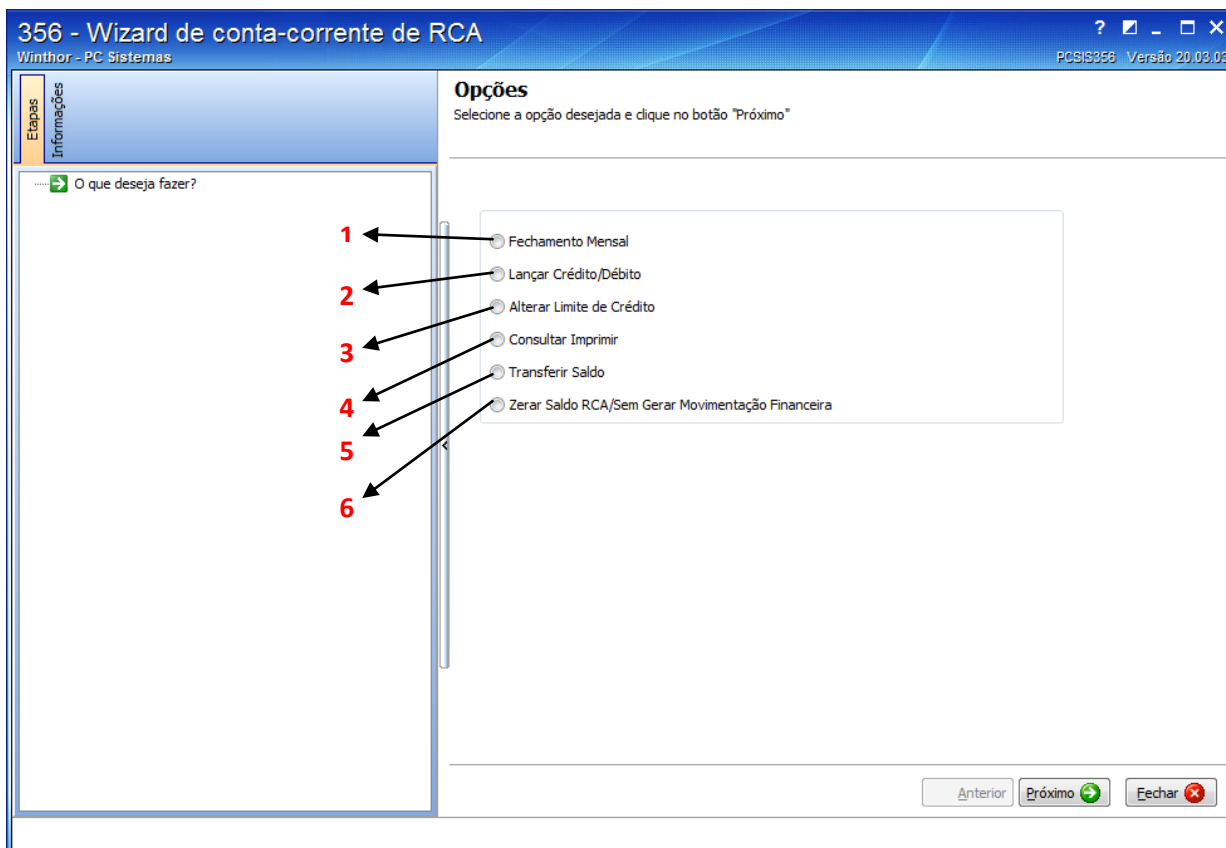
356 - Wizard de conta-corrente de RCA
Winthor - PC Sistemas

? 

PCSIS356 Versão 20.03.03

Etapas
Informações

O que deseja fazer?

Opções
Selecione a opção desejada e clique no botão "Próximo"

1
Fechamento Mensal
2
Lançar Crédito/Débito
3
Alterar Limite de Crédito
4
Consultar Imprimir
5
Transferir Saldo
6
Zerar Saldo RCA/Sem Gerar Movimentação Financeira

Anterior
Próximo
Fechar